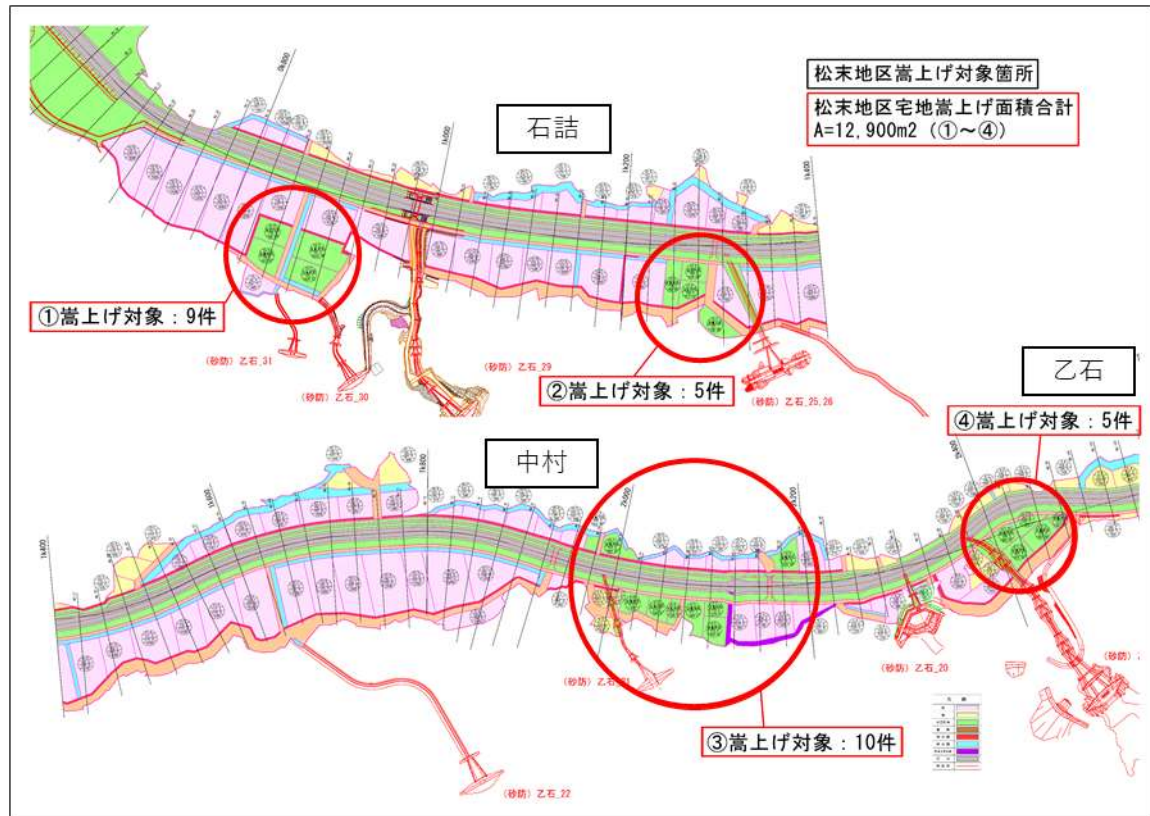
松末地区嵩上げ対象箇所

松末地区宅地嵩上げ面積合計
A=12,900m2（①～④）

石詰

①嵩上げ対象：9件

(砂防) 乙石_31

(砂防) 乙石_30

(砂防) 乙石_29

②嵩上げ対象：5件

(砂防) 乙石_25,26

乙石

④嵩上げ対象：5件

中村

(砂防) 乙石_20

(砂防)

③嵩上げ対象：10件

(砂防) 乙石_22